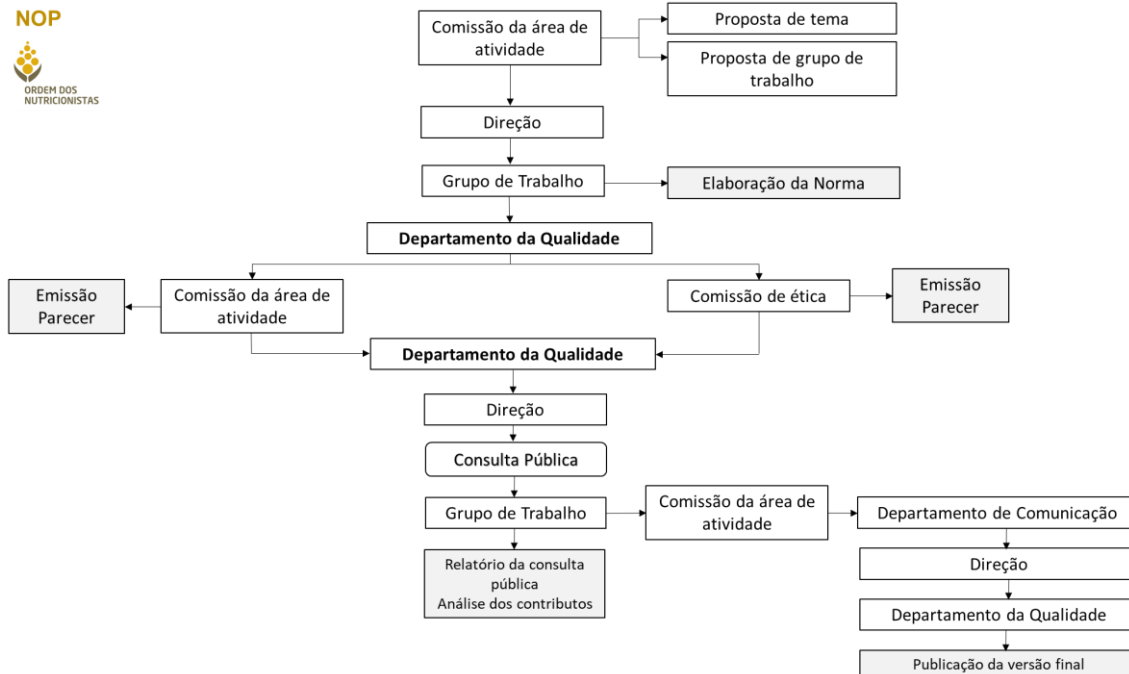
NOP

ORDEM DOS NUTRICIONISTAS

Comissão da área de atividade

Proposta de tema

Proposta de grupo de trabalho

Direção

Grupo de Trabalho

Elaboração da Norma

Departamento da Qualidade

Emissão Parecer

Comissão da área de atividade

Comissão de ética

Emissão Parecer

Departamento da Qualidade

Direção

Consulta Pública

Grupo de Trabalho

Comissão da área de atividade

Departamento de Comunicação

Relatório da consulta pública
Análise dos contributos

Direção

Departamento da Qualidade

Publicação da versão final